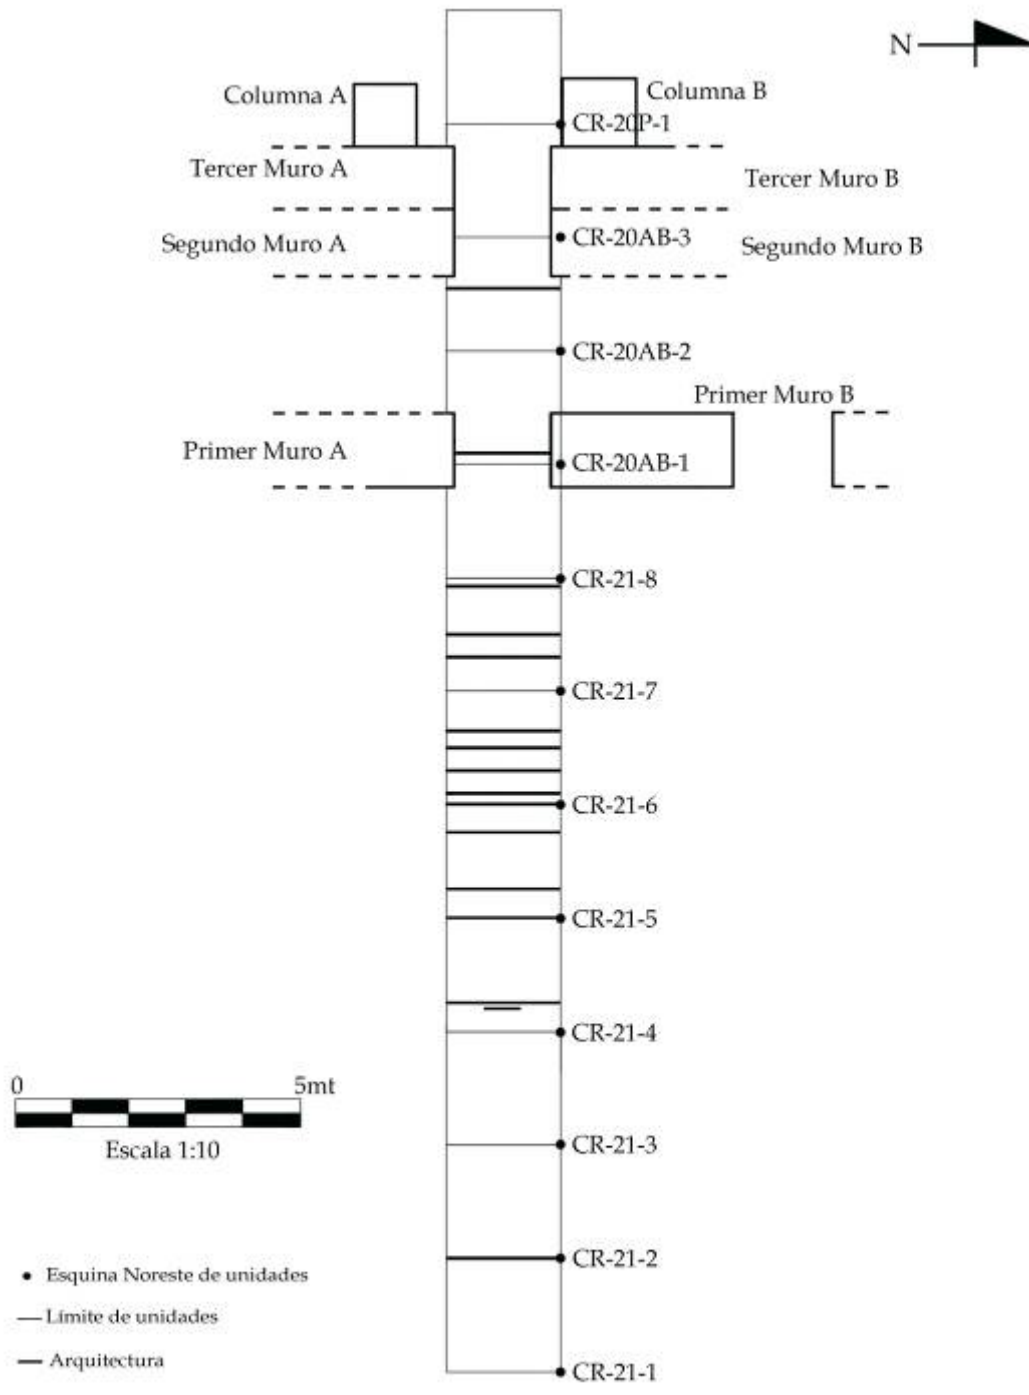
N

Columna A
Columna B
CR-20P-1
Tercer Muro A
Tercer Muro B
Segundo Muro A
CR-20AB-3
Segundo Muro B
CR-20AB-2
Primer Muro B
Primer Muro A
CR-20AB-1
CR-21-8
CR-21-7
CR-21-6
CR-21-5
CR-21-4
0
5mt
Escala 1:10
CR-21-3
CR-21-2
• Esquina Noreste de unidades
— Límite de unidades
— Arquitectura
CR-21-1